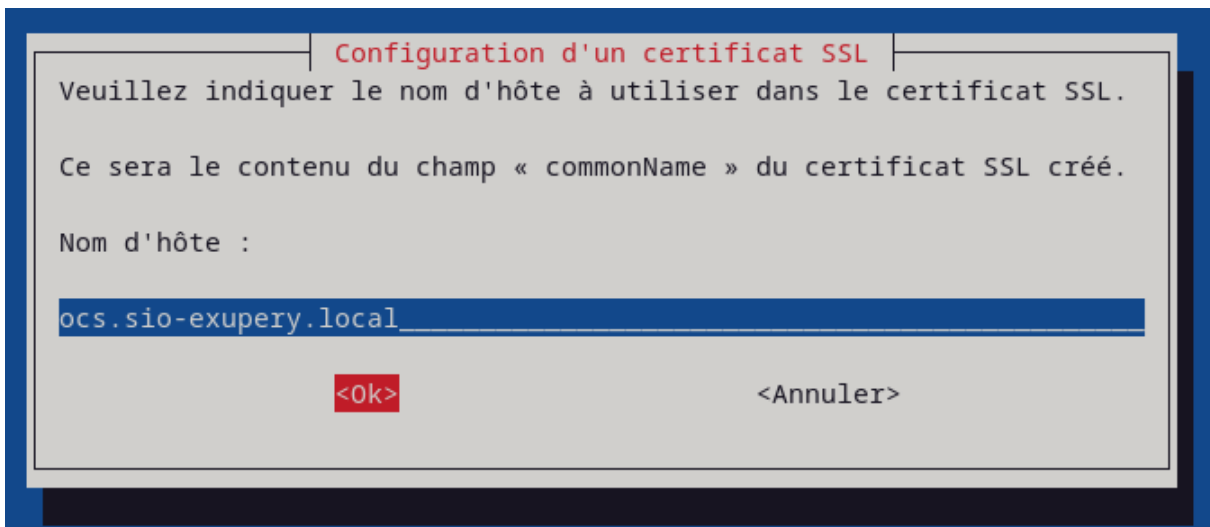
Configuration d'un certificat SSL

Veuillez indiquer le nom d'hôte à utiliser dans le certificat SSL.

Ce sera le contenu du champ « commonName » du certificat SSL créé.

Nom d'hôte :

ocs.sio-exupery.local

<Ok>

<Annuler>